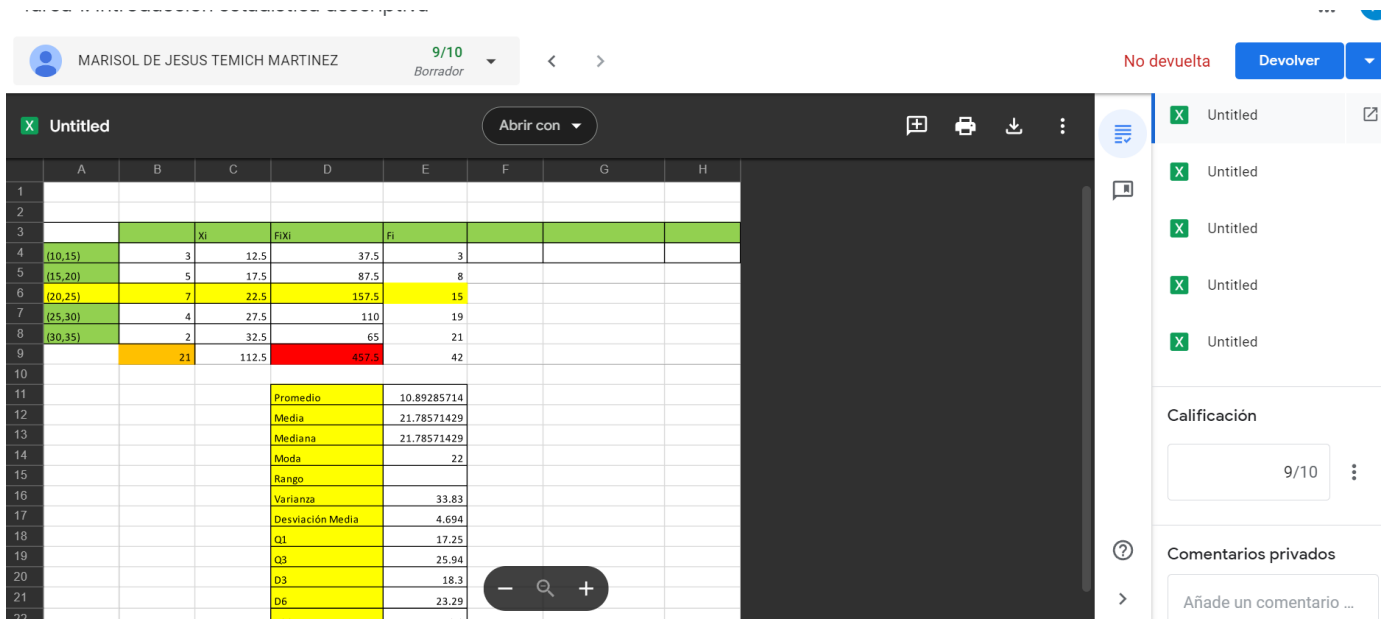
MARISOL DE JESUS TEMICH MARTINEZ
9/10
Borrador

No devuelta
Devolver

Untitled
Abrir con

| | A | B | C | D | E | F | G | H |
|---|---|---|---|---|---|---|---|---|
| 1 | | | | | | | | |
| 2 | | | | | | | | |
| 3 | | | Xi | FiXi | Fi | | | |
| 4 | (10,15) | 3 | 12.5 | 37.5 | 3 | | | |
| 5 | (15,20) | 5 | 17.5 | 87.5 | 8 | | | |
| 6 | (20,25) | 7 | 22.5 | 157.5 | 15 | | | |
| 7 | (25,30) | 4 | 27.5 | 110 | 19 | | | |
| 8 | (30,35) | 2 | 32.5 | 65 | 21 | | | |
| 9 | | 21 | 112.5 | 457.5 | 42 | | | |
| 10 | | | | | | | | |
| 11 | | | | Promedio | 10.89285714 | | | |
| 12 | | | | Media | 21.78571429 | | | |
| 13 | | | | Mediana | 21.78571429 | | | |
| 14 | | | | Moda | 22 | | | |
| 15 | | | | Rango | | | | |
| 16 | | | | Varianza | 33.83 | | | |
| 17 | | | | Desviación Media | 4.694 | | | |
| 18 | | | | Q1 | 17.25 | | | |
| 19 | | | | Q3 | 25.94 | | | |
| 20 | | | | D3 | 18.3 | | | |
| 21 | | | | D6 | 23.29 | | | |

Untitled
Untitled
Untitled
Untitled
Untitled

Calificación
9/10

Comentarios privados
Añade un comentario ...